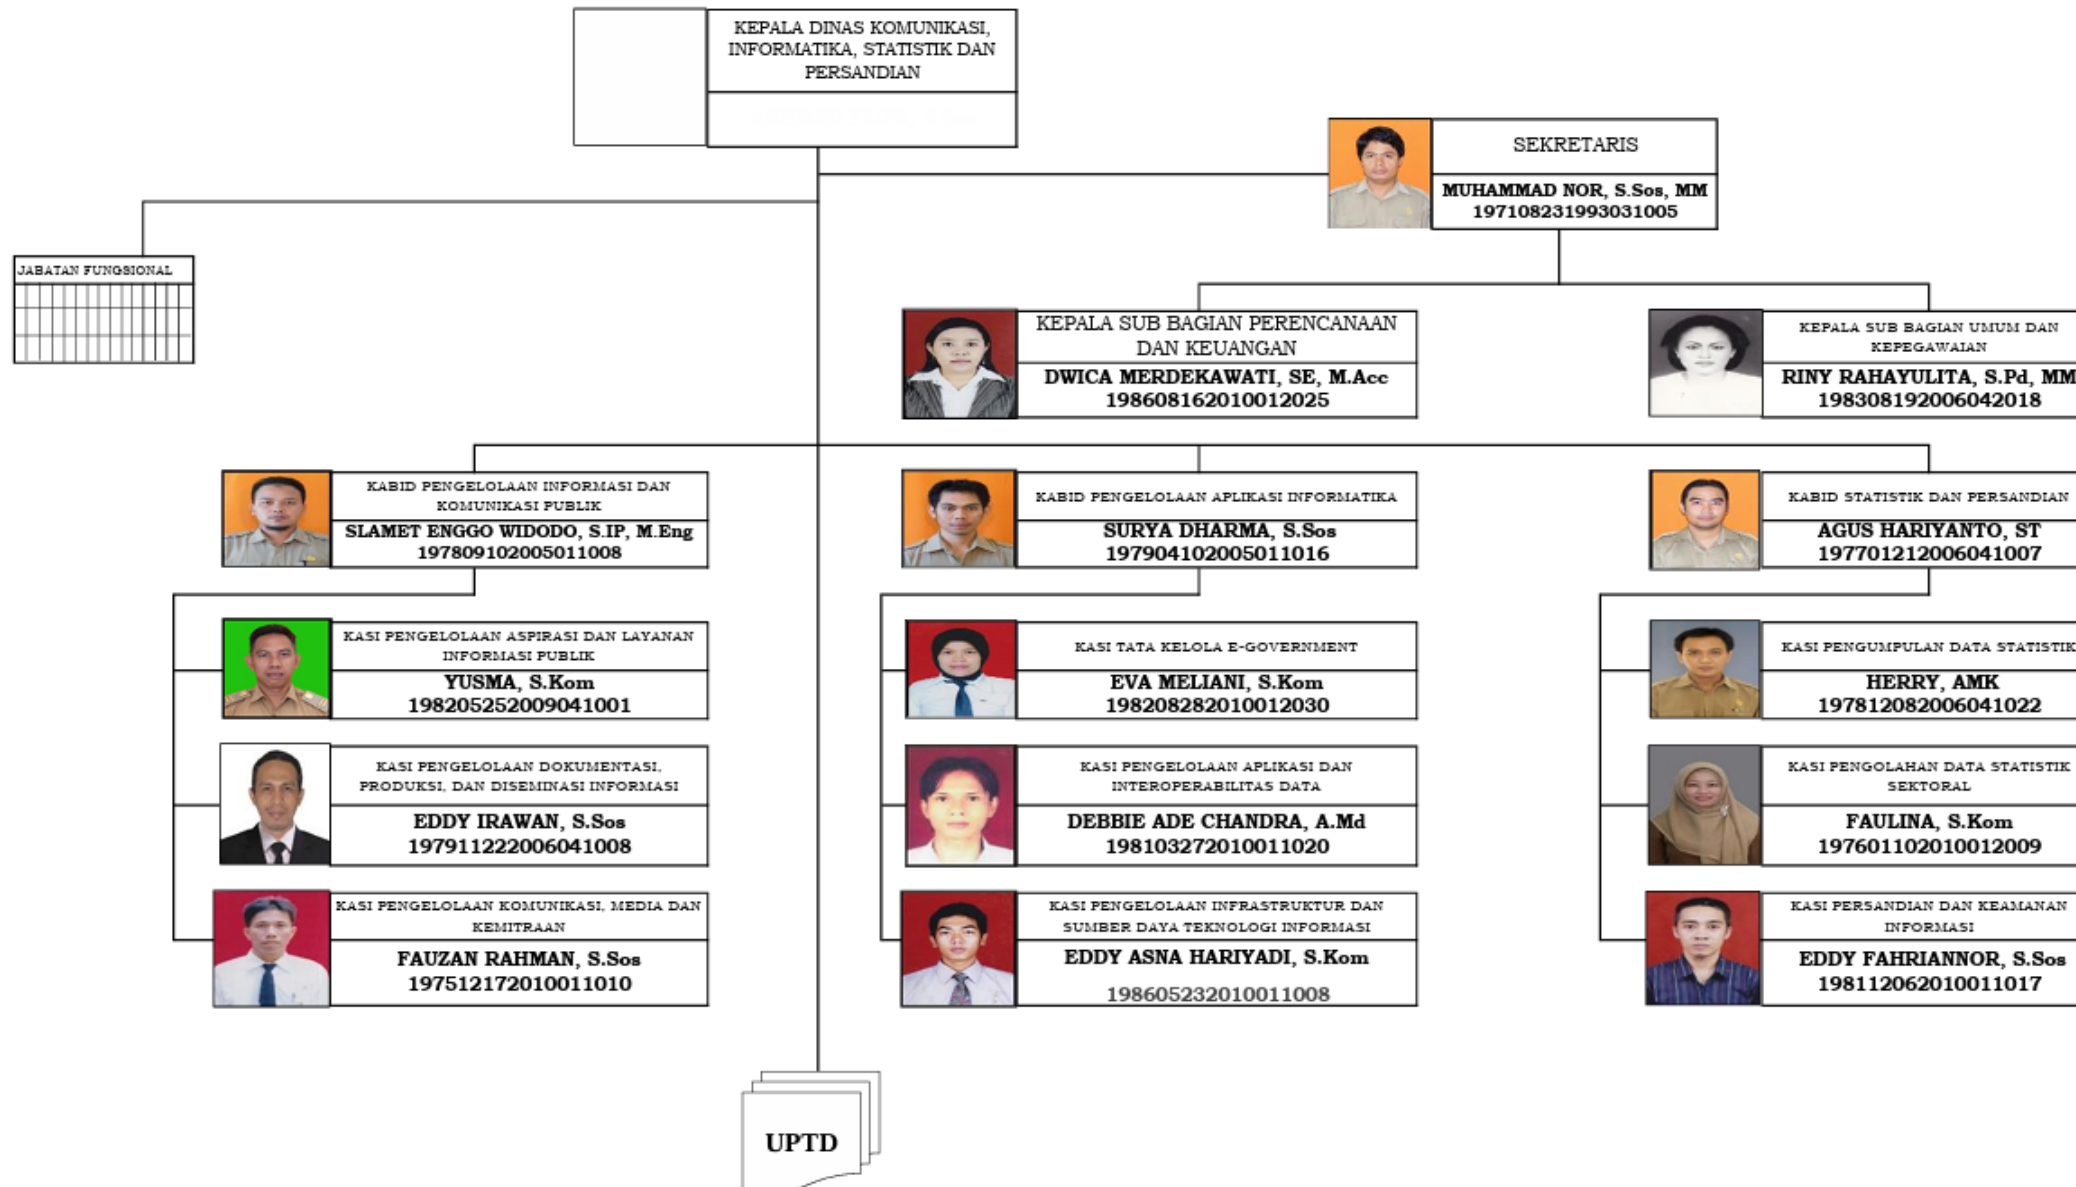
KEPALA DINAS KOMUNIKASI, INFORMATIKA, STATISTIK DAN PERSANDIAN

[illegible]

SEKRETARIS
MUHAMMAD NOR, S.Sos, MM
197108231993031005

JABATAN FUNGSIONAL

KEPALA SUB BAGIAN PERENCANAAN DAN KEUANGAN
DWICA MERDEKAWATI, SE, M.Acc
198608162010012025

KEPALA SUB BAGIAN UMUM DAN KEPEGAWAIAN
RINY RAHAYULITA, S.Pd, MM
198308192006042018

KABID PENGELOLAAN INFORMASI DAN KOMUNIKASI PUBLIK
SLAMET ENGGO WIDODO, S.IP, M.Eng
197809102005011008

KABID PENGELOLAAN APLIKASI INFORMATIKA
SURYA DHARMA, S.Sos
197904102005011016

KABID STATISTIK DAN PERSANDIAN
AGUS HARIYANTO, ST
197701212006041007

KASI PENGELOLAAN ASPIRASI DAN LAYANAN INFORMASI PUBLIK
YUSMA, S.Kom
198205252009041001

KASI PENGELOLAAN DOKUMENTASI, PRODUKSI, DAN DISEMINASI INFORMASI
EDDY IRAWAN, S.Sos
197911222006041008

KASI PENGELOLAAN KOMUNIKASI, MEDIA DAN KEMITRAAN
FAUZAN RAHMAN, S.Sos
197512172010011010

KASI TATA KELOLA E-GOVERNMENT
EVA MELIANI, S.Kom
198208282010012030

KASI PENGELOLAAN APLIKASI DAN INTEROPERABILITAS DATA
DEBBIE ADE CHANDRA, A.Md
198103272010011020

KASI PENGELOLAAN INFRASTRUKTUR DAN SUMBER DAYA TEKNOLOGI INFORMASI
EDDY ASNA HARIYADI, S.Kom
198605232010011008

KASI PENGUMPULAN DATA STATISTIK
HERRY, AMK
197812082006041022

KASI PENGOLAHAN DATA STATISTIK SEKTORAL
FAULINA, S.Kom
197601102010012009

KASI PERSANDIAN DAN KEAMANAN INFORMASI
EDDY FAHRIANNOR, S.Sos
198112062010011017

UPTD